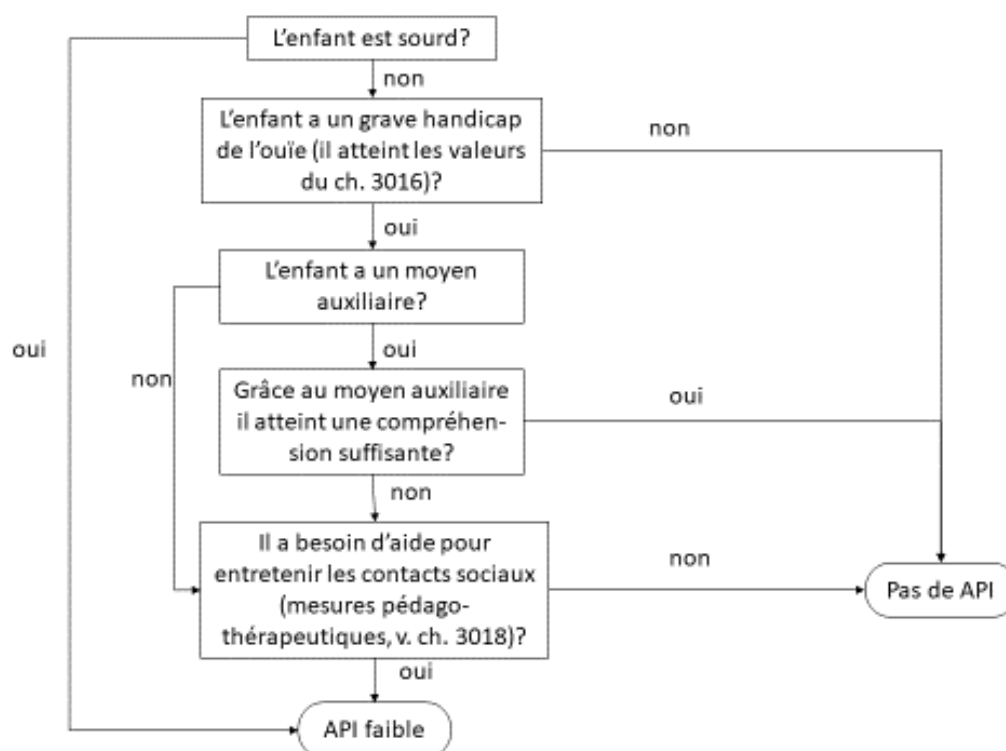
L'enfant est sourd?

non

L'enfant a un grave handicap de l'ouïe (il atteint les valeurs du ch. 3016)?

non

oui

L'enfant a un moyen auxiliaire?

oui

non

oui

Grâce au moyen auxiliaire il atteint une compréhension suffisante?

oui

non

Il a besoin d'aide pour entretenir les contacts sociaux (mesures pédago-thérapeutiques, v. ch. 3018)?

non

Pas de API

oui

API faible